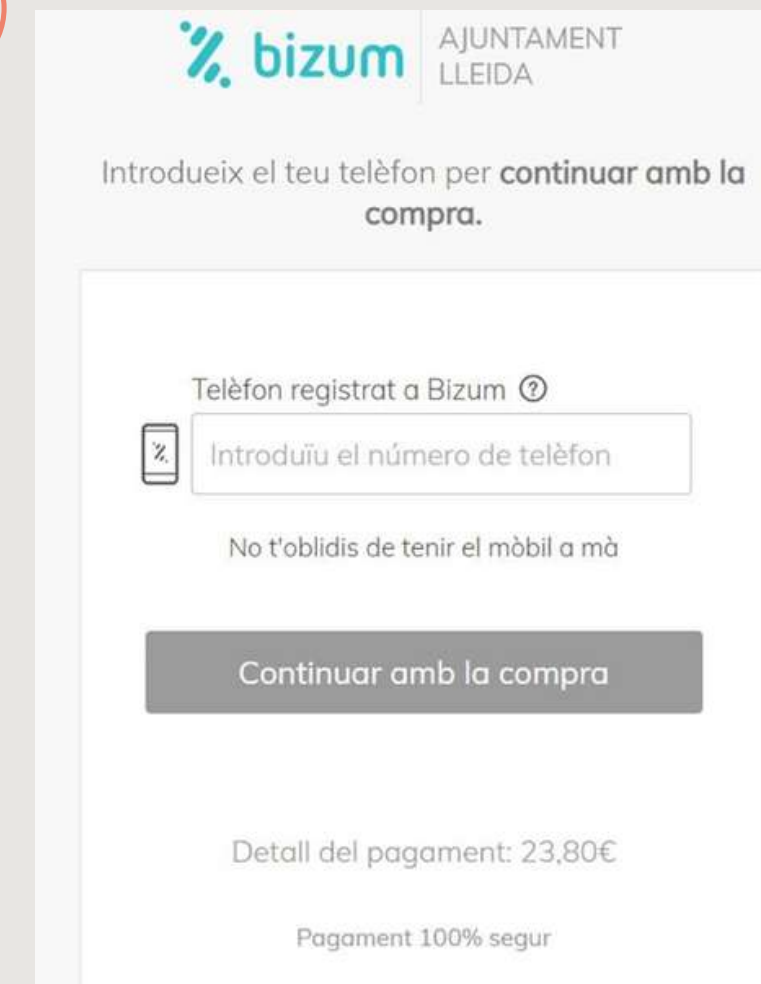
bizum

AJUNTAMENT LLEIDA

Introdueix el teu telèfon per **continuar amb la compra.**

Telèfon registrat a Bizum ?

Introduïu el número de telèfon

No t'oblidis de tenir el mòbil a mà

Continuar amb la compra

Detall del pagament: 23,80€

Pagament 100% segur